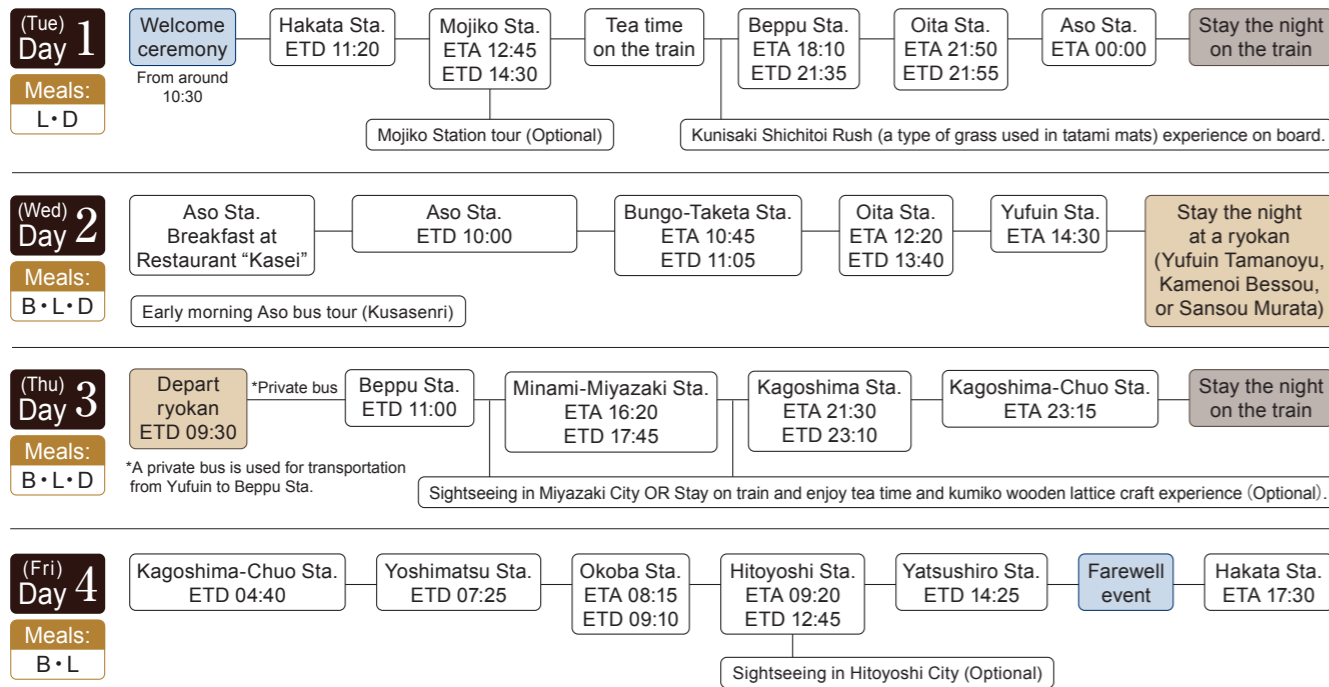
(Tue) Day 1
Meals:
L • D

Welcome ceremony
From around 10:30

Hakata Sta.
ETD 11:20

Mojiko Sta.
ETA 12:45
ETD 14:30

Tea time on the train

Beppu Sta.
ETA 18:10
ETD 21:35

Oita Sta.
ETA 21:50
ETD 21:55

Aso Sta.
ETA 00:00

Stay the night on the train

Mojiko Station tour (Optional)

Kunisaki Shichitoi Rush (a type of grass used in tatami mats) experience on board.

(Wed) Day 2
Meals:
B • L • D

Aso Sta.
Breakfast at Restaurant “Kasei”

Aso Sta.
ETD 10:00

Bungo-Taketa Sta.
ETA 10:45
ETD 11:05

Oita Sta.
ETA 12:20
ETD 13:40

Yufuin Sta.
ETA 14:30

Stay the night at a ryokan (Yufuin Tamanoyu, Kamenoi Bessou, or Sansou Murata)

Early morning Aso bus tour (Kusasenri)

(Thu) Day 3
Meals:
B • L • D

Depart ryokan
ETD 09:30

*Private bus

Beppu Sta.
ETD 11:00

Minami-Miyazaki Sta.
ETA 16:20
ETD 17:45

Kagoshima Sta.
ETA 21:30
ETD 23:10

Kagoshima-Chuo Sta.
ETA 23:15

Stay the night on the train

*A private bus is used for transportation from Yufuin to Beppu Sta.

Sightseeing in Miyazaki City OR Stay on train and enjoy tea time and kumiko wooden lattice craft experience (Optional).

(Fri) Day 4
Meals:
B • L

Kagoshima-Chuo Sta.
ETD 04:40

Yoshimatsu Sta.
ETD 07:25

Okoba Sta.
ETA 08:15
ETD 09:10

Hitoyoshi Sta.
ETA 09:20
ETD 12:45

Yatsushiro Sta.
ETD 14:25

Farewell event

Hakata Sta.
ETA 17:30

Sightseeing in Hitoyoshi City (Optional)